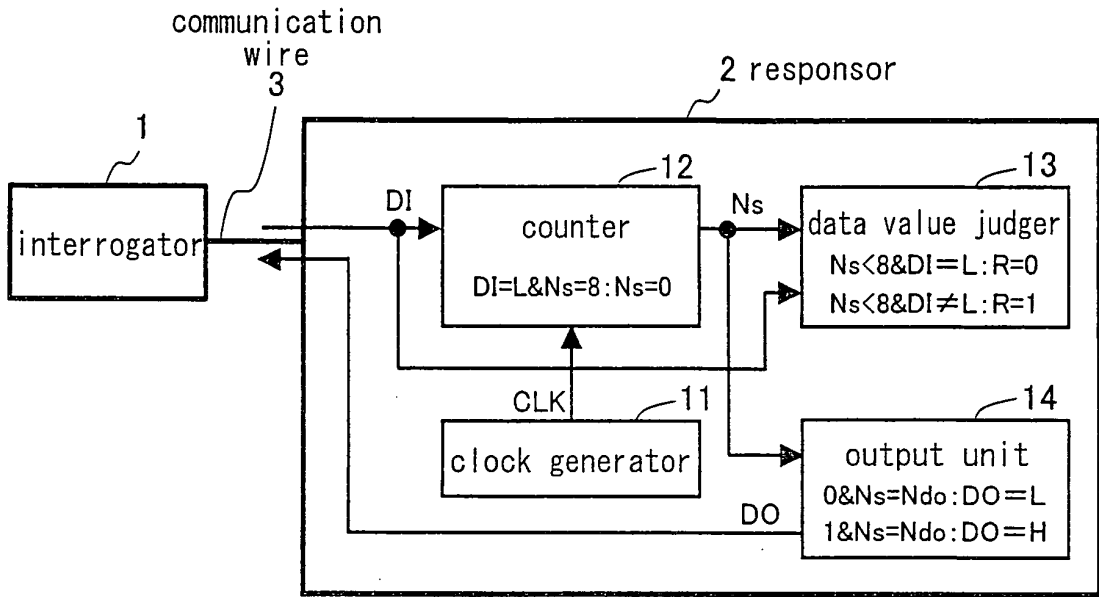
communication wire
3

2 responsor

1

interrogator

DI

12

counter

DI=L&Ns=8:Ns=0

Ns

13

data value judger

Ns<8&DI=L:R=0

Ns<8&DI$\neq$L:R=1

CLK

11

clock generator

14

output unit

0&Ns=Ndo:DO=L

1&Ns=Ndo:DO=H

DO